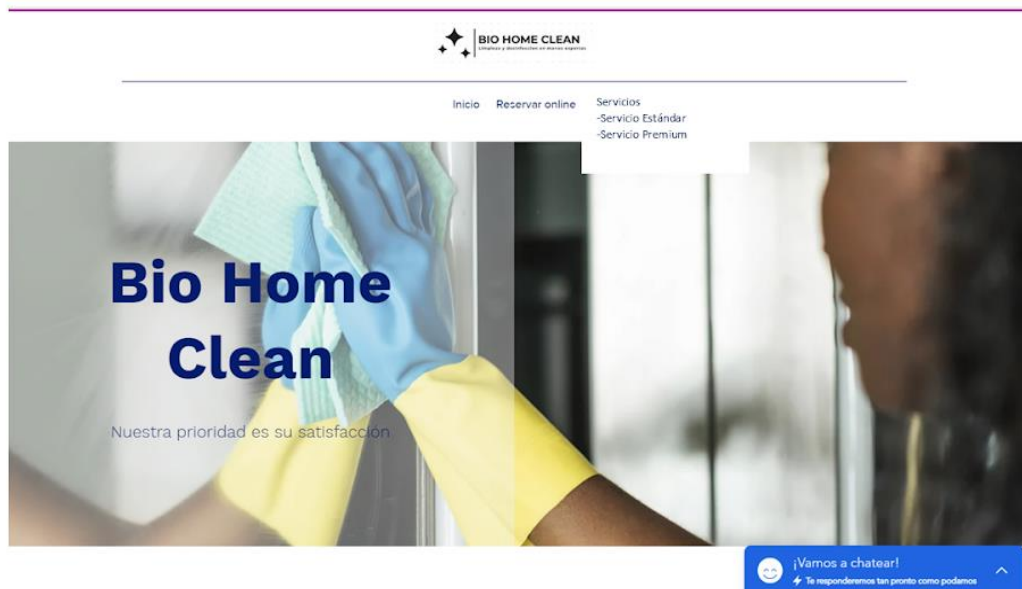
BIO HOME CLEAN
Limpieza y desinfección en manos expertas

Inicio Reservar online Servicios
-Servicio Estándar
-Servicio Premium

Bio Home Clean

Nuestra prioridad es su satisfacción

¡Vamos a chatear!
Te responderemos tan pronto como podamos